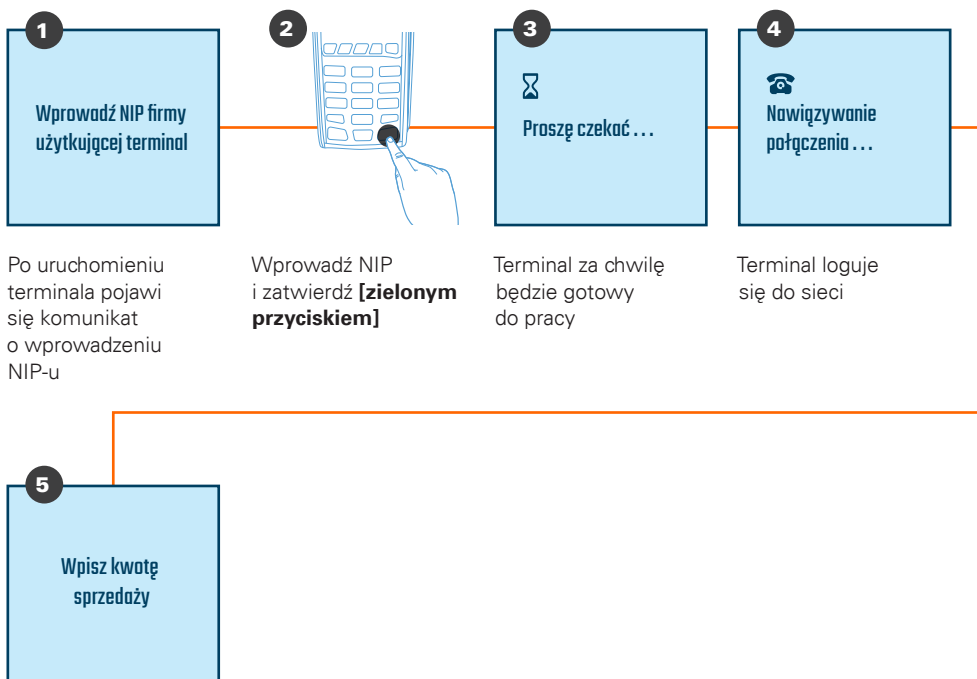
1

Wprowadź NIP firmy użytkującej terminal

Po uruchomieniu terminala pojawi się komunikat o wprowadzeniu NIP-u

2

Wprowadź NIP i zatwierdź **[zielonym przyciskiem]**

3

Proszę czekać . . .

Terminal za chwilę będzie gotowy do pracy

4

Nawiązywanie połączenia . . .

Terminal loguje się do sieci

5

Wpisz kwotę sprzedaży